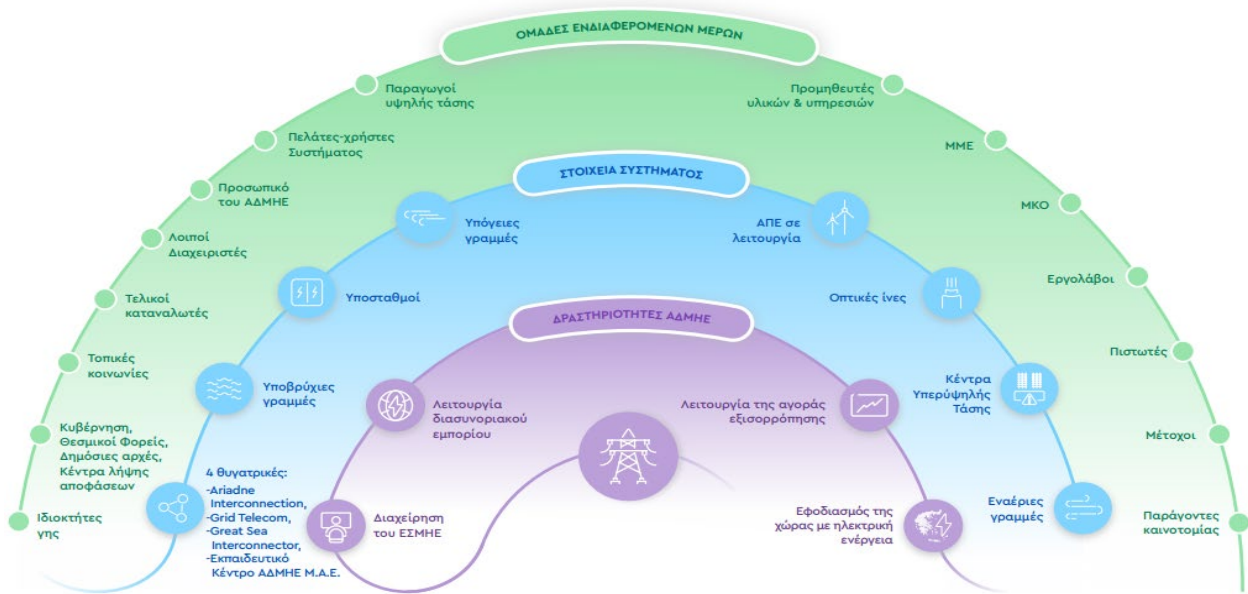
ΟΜΑΔΕΣ ΕΝΔΙΑΦΕΡΟΜΕΝΩΝ ΜΕΡΩΝ

Παραγωγοί υψηλής τάσης

Πελάτες-χρήστες Συστήματος

Προσωπικό του ΑΔΜΗΕ

Λοιποί Διαχειριστές

Τελικοί καταναλωτές

Τοπικές κοινωνίες

Κυβέρνηση, Θεσμικοί Φορείς, Δημόσιες αρχές, Κέντρα λήψης αποφάσεων

Ιδιοκτήτες γης

Προμηθευτές υλικών & υπηρεσιών

ΜΜΕ

ΜΚΟ

Εργολάβοι

Πιστωτές

Μέτοχοι

Παράγοντες καινοτομίας

ΣΤΟΙΧΕΙΑ ΣΥΣΤΗΜΑΤΟΣ

Υπόγειες γραμμές

Υποσταθμοί

Υποβρύχιες γραμμές

4 θυγατρικές:
-Ariadne Interconnection,
-Grid Telecom,
-Great Sea Interconnector,
-Εκπαιδευτικό Κέντρο ΑΔΜΗΕ Μ.Α.Ε.

ΑΠΕ σε λειτουργία

Οπτικές ίνες

Κέντρα Υπερύψηλής Τάσης

Εναέριες γραμμές

ΔΡΑΣΤΗΡΙΟΤΗΤΕΣ ΑΔΜΗΕ

Λειτουργία διασυνοριακού εμπορίου

Διαχείρηση του ΕΣΜΗΕ

Λειτουργία της αγοράς εξισορρόπησης

Εφοδιασμός της χώρας με ηλεκτρική ενέργεια